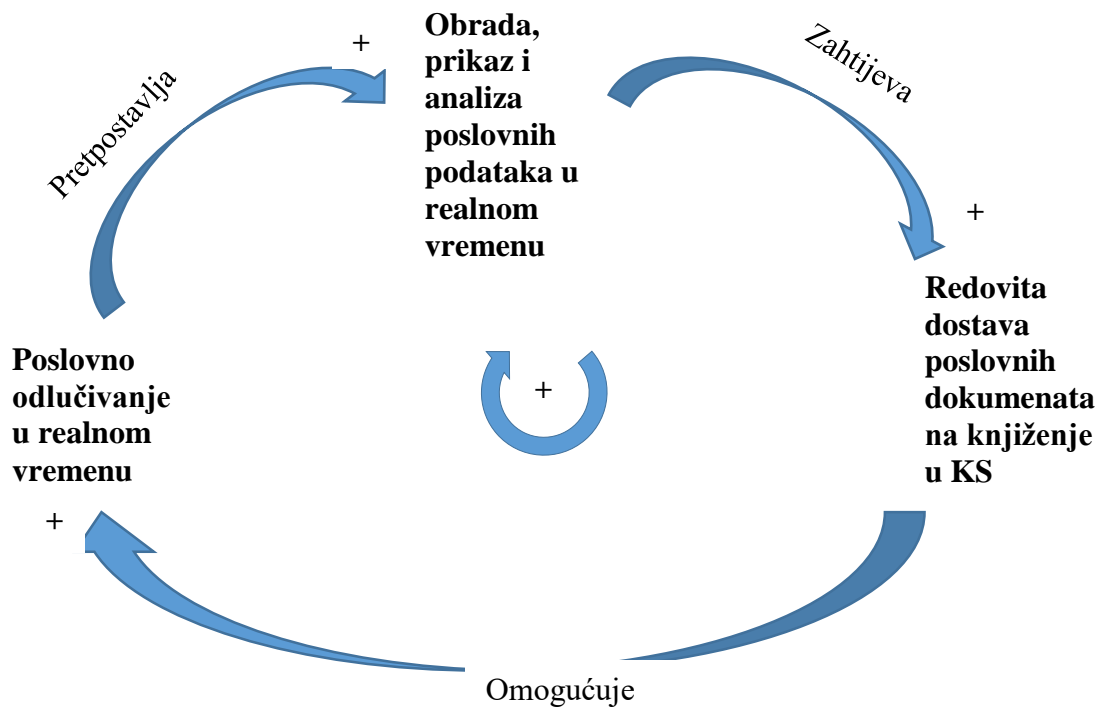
+

Obrada, prikaz i analiza poslovnih podataka u realnom vremenu

Zahtijeva

Pretpostavlja

+

Redovita dostava poslovnih dokumenata na knjiženje u KS

Poslovno odlučivanje u realnom vremenu

+

+

Omogućuje